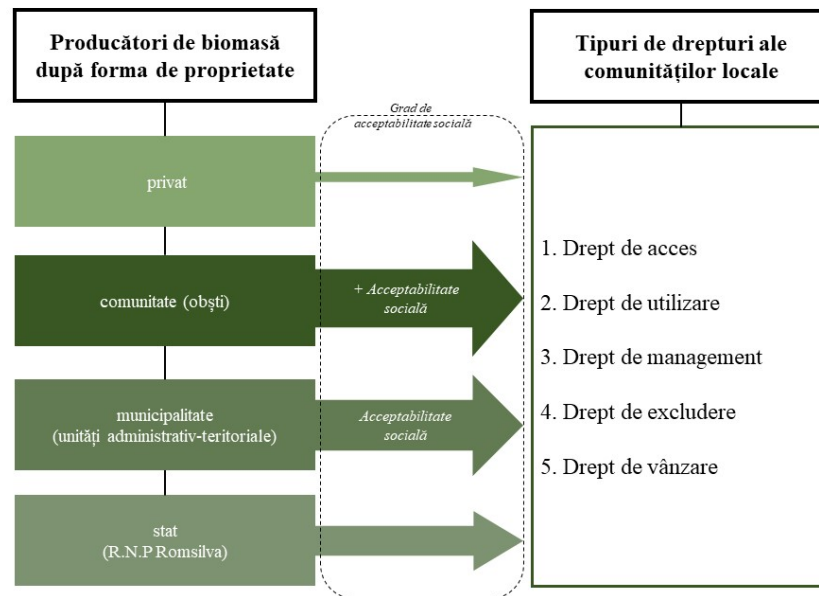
Producători de biomasă după forma de proprietate

Tipuri de drepturi ale comunităților locale

Grad de acceptabilitate socială

privat

comunitate (obști)

+ Acceptabilitate socială

municipalitate (unități administrativ-teritoriale)

Acceptabilitate socială

stat (R.N.P Romsilva)

1. Drept de acces

2. Drept de utilizare

3. Drept de management

4. Drept de excludere

5. Drept de vânzare